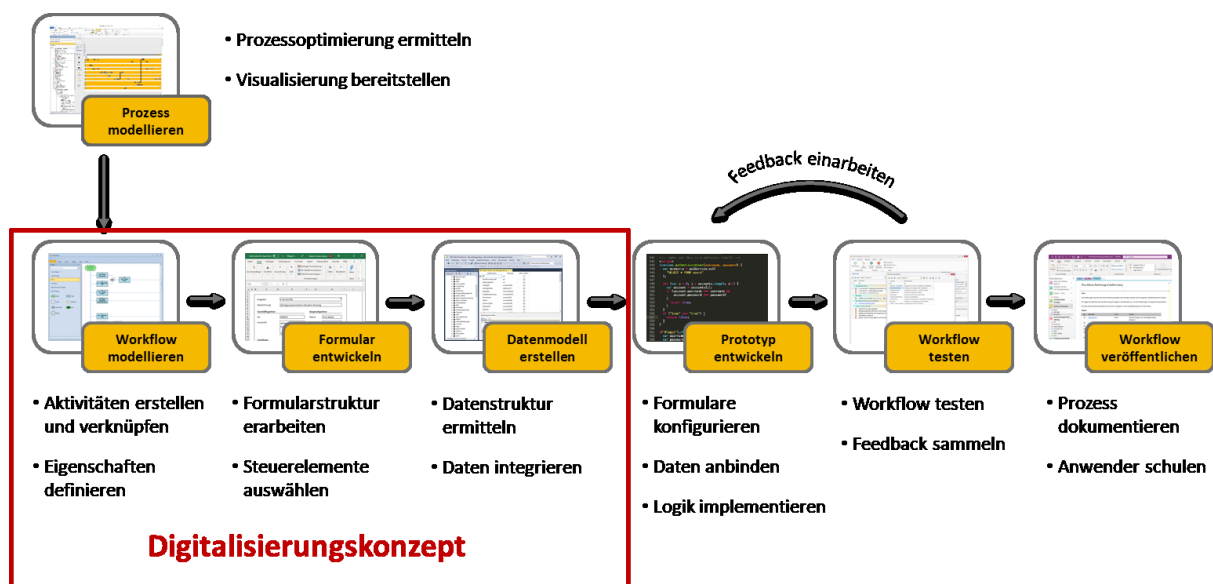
Prozess modellieren

• Prozessoptimierung ermitteln

• Visualisierung bereitstellen

Feedback einarbeiten

Workflow modellieren

• Aktivitäten erstellen und verknüpfen

• Eigenschaften definieren

Formular entwickeln

• Formularstruktur erarbeiten

• Steuerelemente auswählen

Datenmodell erstellen

• Datenstruktur ermitteln

• Daten integrieren

Prototyp entwickeln

• Formulare konfigurieren

• Daten anbinden

• Logik implementieren

Workflow testen

• Workflow testen

• Feedback sammeln

Workflow veröffentlichen

• Prozess dokumentieren

• Anwender schulen

Digitalisierungskonzept